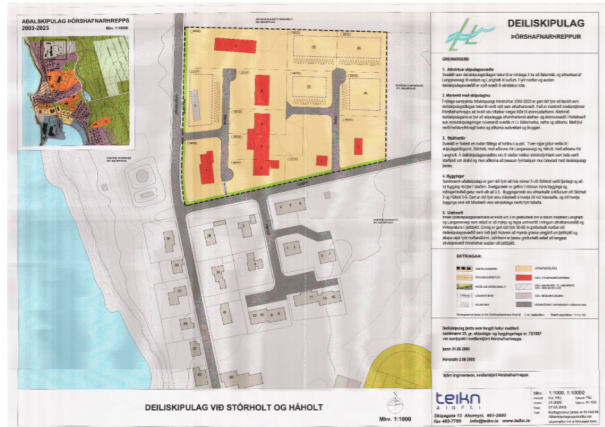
AÐALSKIPULAG ÞÓRSHAFNARHREPPS
2003-2023
Mkv. 1:10000

DEILISKIPULAG
ÞÓRSHAFNARHREPPUR

GREINARGERÐ

1. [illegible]

2. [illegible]

3. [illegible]

4. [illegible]

5. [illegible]

SKÝRINGAR:

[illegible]

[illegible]

DEILISKIPULAG VIÐ STÓRHOLT OG HÁHOLT

Mkv. 1:1000

teikn
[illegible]

Skipagata 12 Akureyri 461-2880
fax 462-7789 info@teikn.is www.teikn.is

Mkv. 1:1000, 1:10000